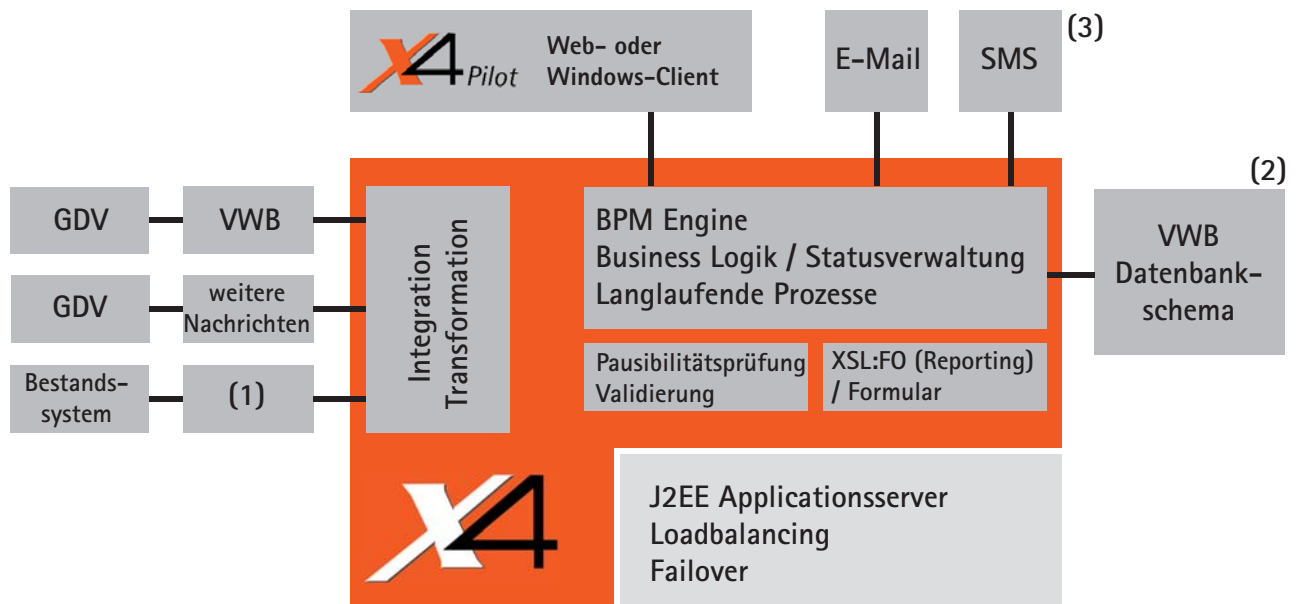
X4 Pilot
Web- oder Windows-Client

E-Mail

SMS

(3)

(2)

GDV

VWB

GDV

weitere Nachrichten

Bestands-system

(1)

Integration Transformation

BPM Engine
Business Logik / Statusverwaltung
Langlaufende Prozesse

VWB Datenbank-schema

Pausibilitätsprüfung
Validierung

XSL:FO (Reporting) / Formular

X4

J2EE Applicationsserver
Loadbalancing
Failover